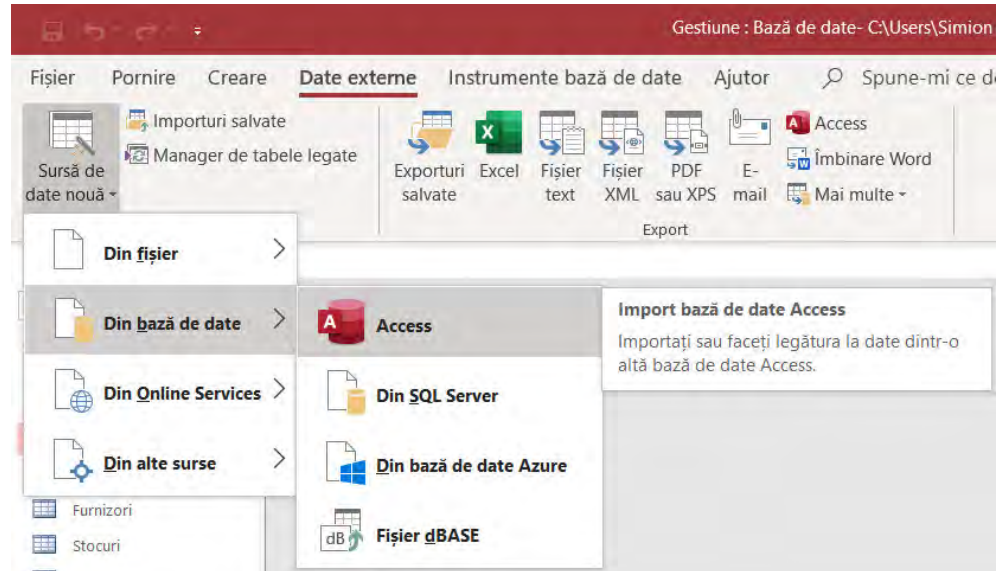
Gestiune : Bază de date- C:\Users\Simion

Fișier Pornire Creare Date externe Instrumente bază de date Ajutor Spune-mi ce d

Sursă de date nouă

Importuri salvate

Manager de tabele legate

Exporturi salvate

Excel

Fișier text

Fișier XML

PDF sau XPS

E-mail

Access

Îmbinare Word

Mai multe

Export

Din fișier

Din bază de date

Din Online Services

Din alte surse

Access

Din SQL Server

Din bază de date Azure

Fișier dBASE

dB

Import bază de date Access

Importați sau faceți legătura la date dintr-o altă bază de date Access.

Furnizori

Stocuri